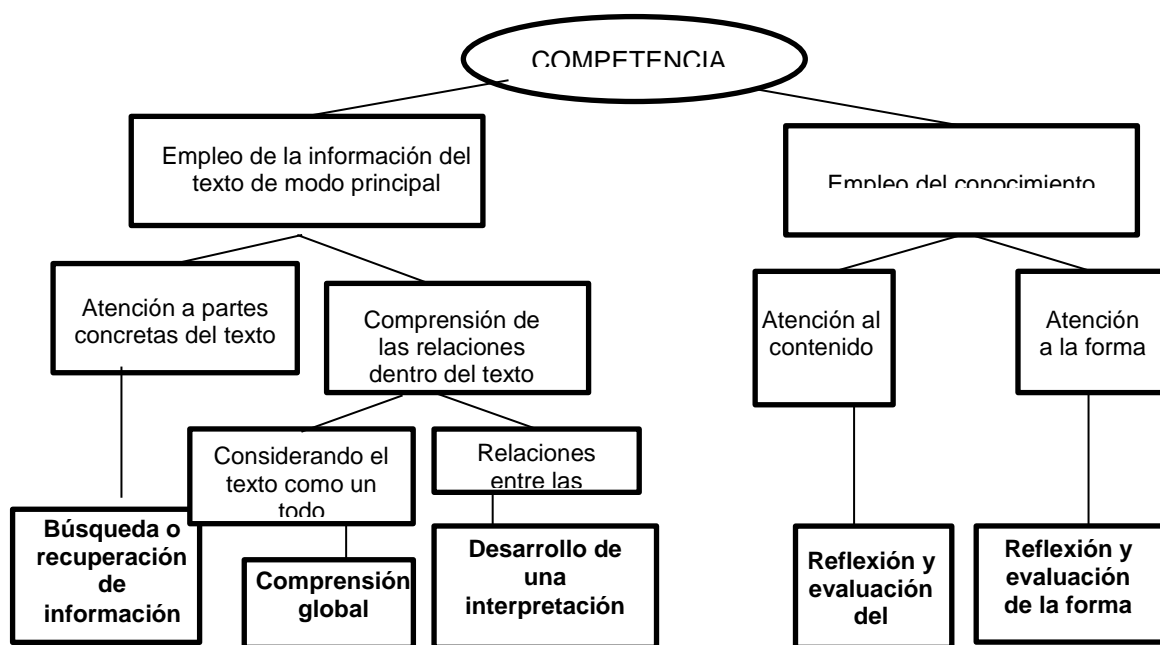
COMPETENCIA

Empleo de la información del texto de modo principal

Empleo del conocimiento

Atención a partes concretas del texto

Comprensión de las relaciones dentro del texto

Atención al contenido

Atención a la forma

Considerando el texto como un todo

Relaciones entre las

Búsqueda o recuperación de información

Comprensión global

Desarrollo de una interpretación

Reflexión y evaluación del

Reflexión y evaluación de la forma